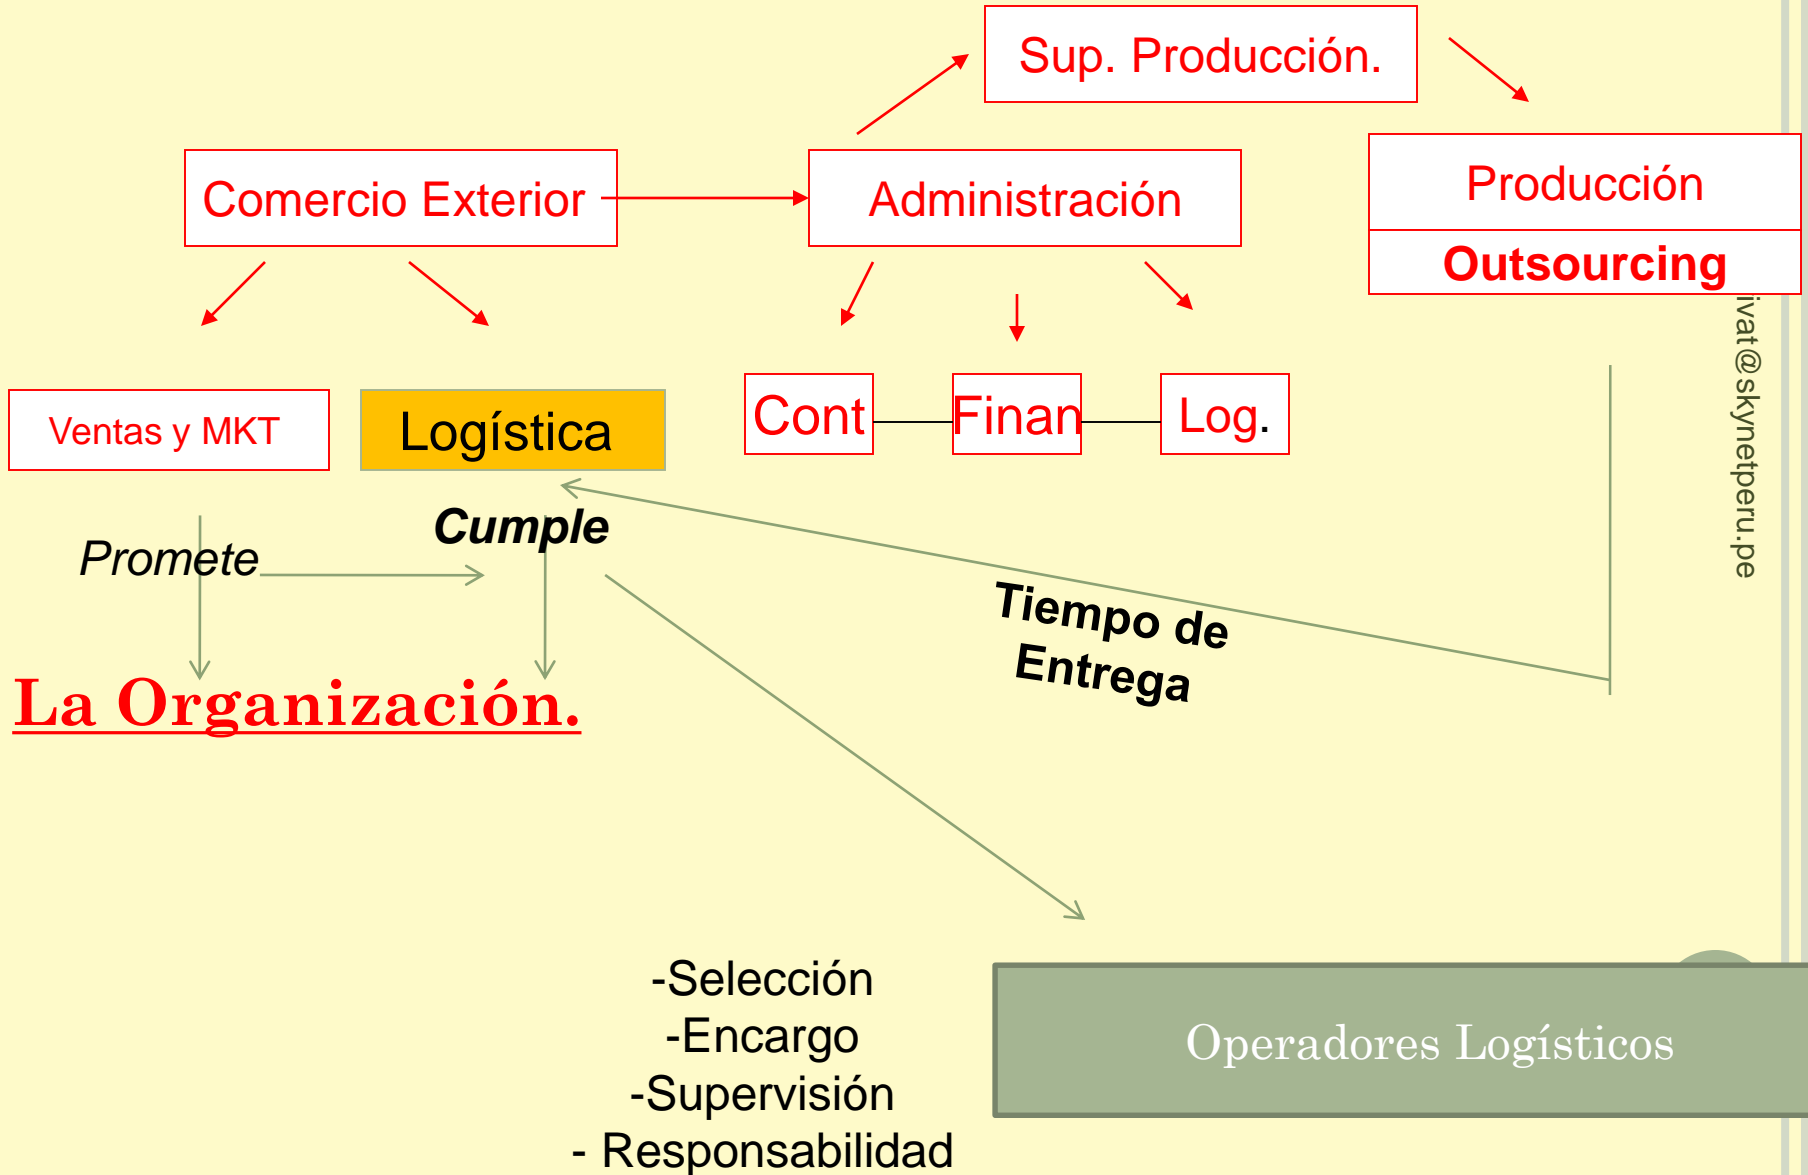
Sup. Producción.

Comercio Exterior

Administración

Producción

Outsourcing

Ventas y MKT

Logística

Cont

Finan

Log.

ivat@skynetperu.pe

Cumple

Promete

Tiempo de Entrega

La Organización.

-Selección
-Encargo
-Supervisión
- Responsabilidad

Operadores Logísticos